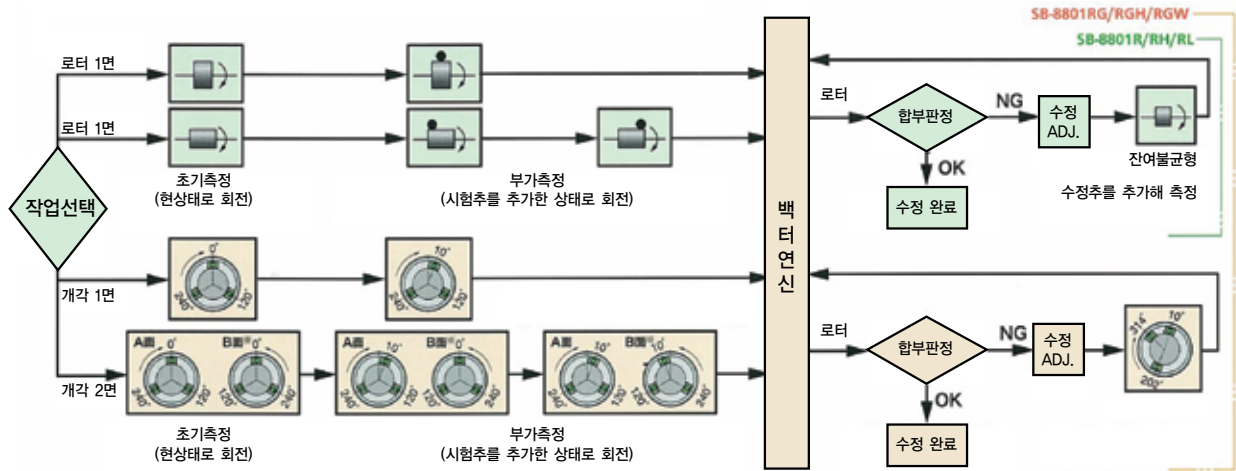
SB-8801RG/RGH/RGW

SB-8801R/RH/RL

로터 1면

로터 1면

작업선택

초기측정
(현상태로 회전)

부가측정
(시험추를 추가한 상태로 회전)

백터연신

로터

합부판정

NG

수정 ADJ.

잔여불균형

OK

수정 완료

수정추를 추가해 측정

개각 1면

0°
240°
120°

10°
240°
120°

개각 2면

A面 0°
B面 0°
240°
120°
120°
240°

A面 10°
B面
240°
120°
120°
240°

A面 10°
B面 10°
240°
120°
120°
240°

초기측정
(현상태로 회전)

부가측정
(시험추를 추가한 상태로 회전)

로터

합부판정

NG

수정 ADJ.

31°
10°
200°

OK

수정 완료